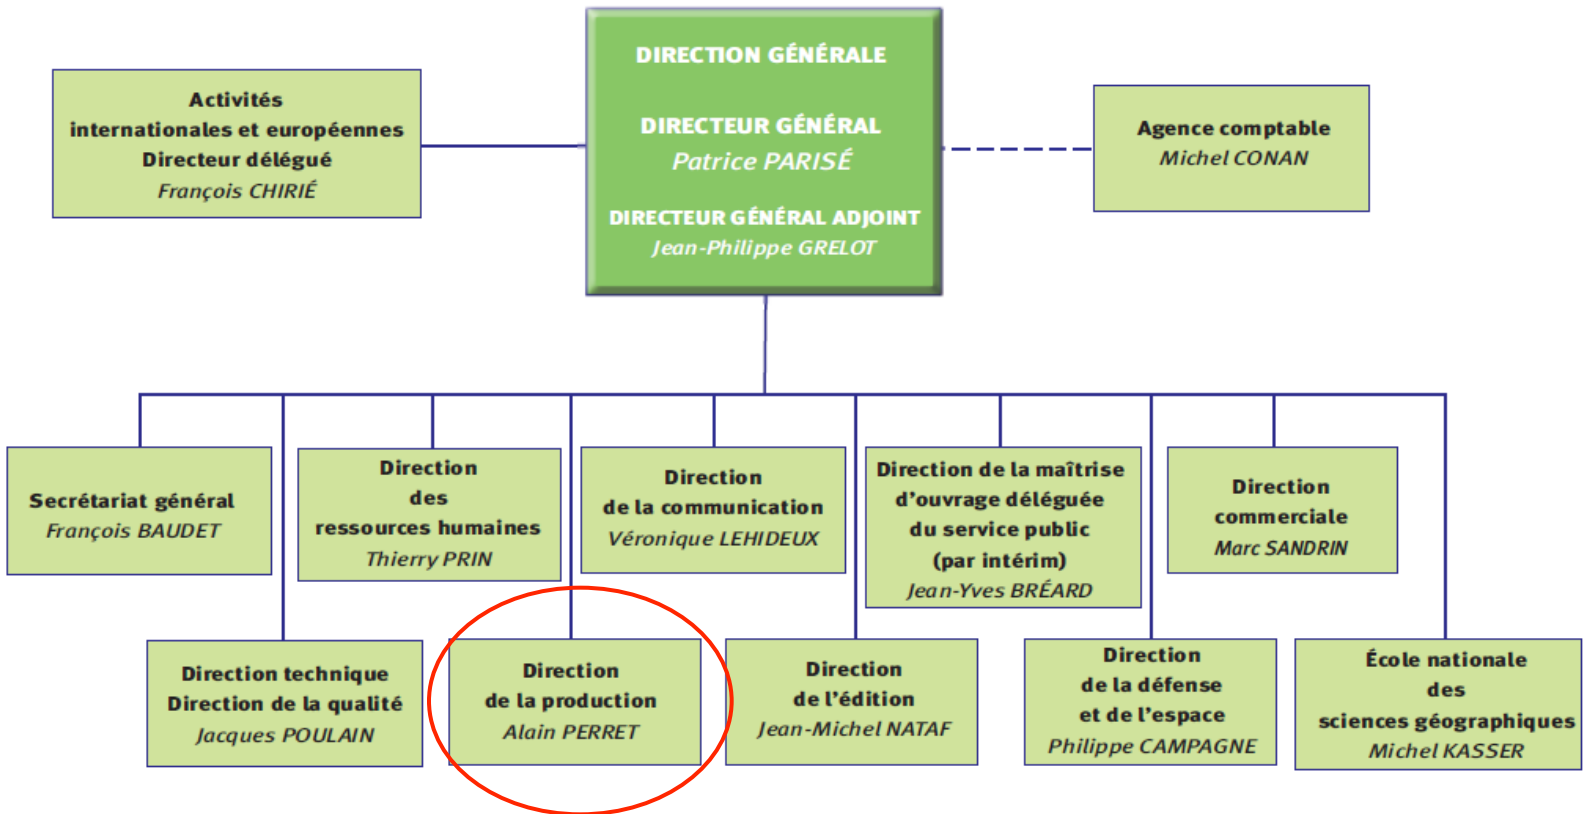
Activités internationales et européennes
Directeur délégué
François CHIRIÉ

DIRECTION GÉNÉRALE

DIRECTEUR GÉNÉRAL
Patrice PARISÉ

DIRECTEUR GÉNÉRAL ADJOINT
Jean-Philippe GRELOT

Agence comptable
Michel CONAN

Secrétariat général
François BAUDET

Direction des ressources humaines
Thierry PRIN

Direction de la communication
Véronique LEHIDEUX

Direction de la maîtrise d'ouvrage déléguée du service public (par intérim)
Jean-Yves BRÉARD

Direction commerciale
Marc SANDRIN

Direction technique
Direction de la qualité
Jacques POULAIN

Direction de la production
Alain PERRET

Direction de l'édition
Jean-Michel NATAF

Direction de la défense et de l'espace
Philippe CAMPAGNE

École nationale des sciences géographiques
Michel KASSER